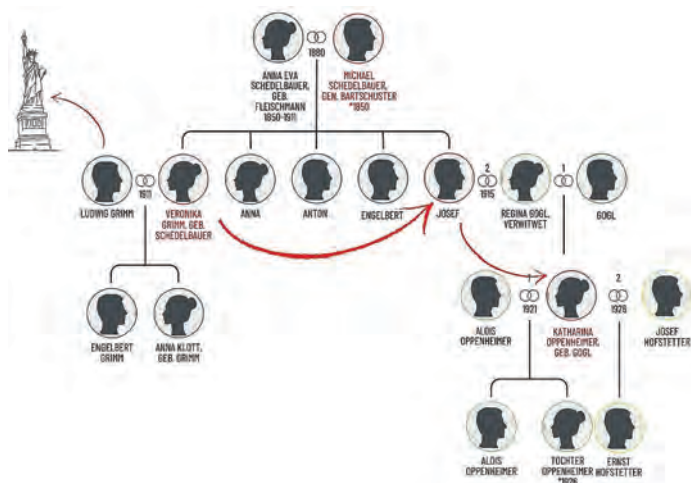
1880

ANNA EVA SCHEDELBAUER, GEB. FLEISCHMANN 1850-1911

MICHAEL SCHEDELBAUER, GEN. BARTSCHUSTER *1850

1911

LUDWIG GRIMM

VERONIKA GRIMM, GEB. SCHEDELBAUER

ANNA

ANTON

ENGELBERT

JOSEF

2

1915

REGINA GOGL, VERWITWET

1

GOGL

ENGELBERT GRIMM

ANNA KLOTT, GEB. GRIMM

1

1921

ALOIS OPPENHEIMER

KATHARINA OPPENHEIMER, GEB. GOGL

2

1928

JOSEF HOFSTETTER

ALOIS OPPENHEIMER

TOCHTER OPPENHEIMER *1926

ERNST HOFSTETTER